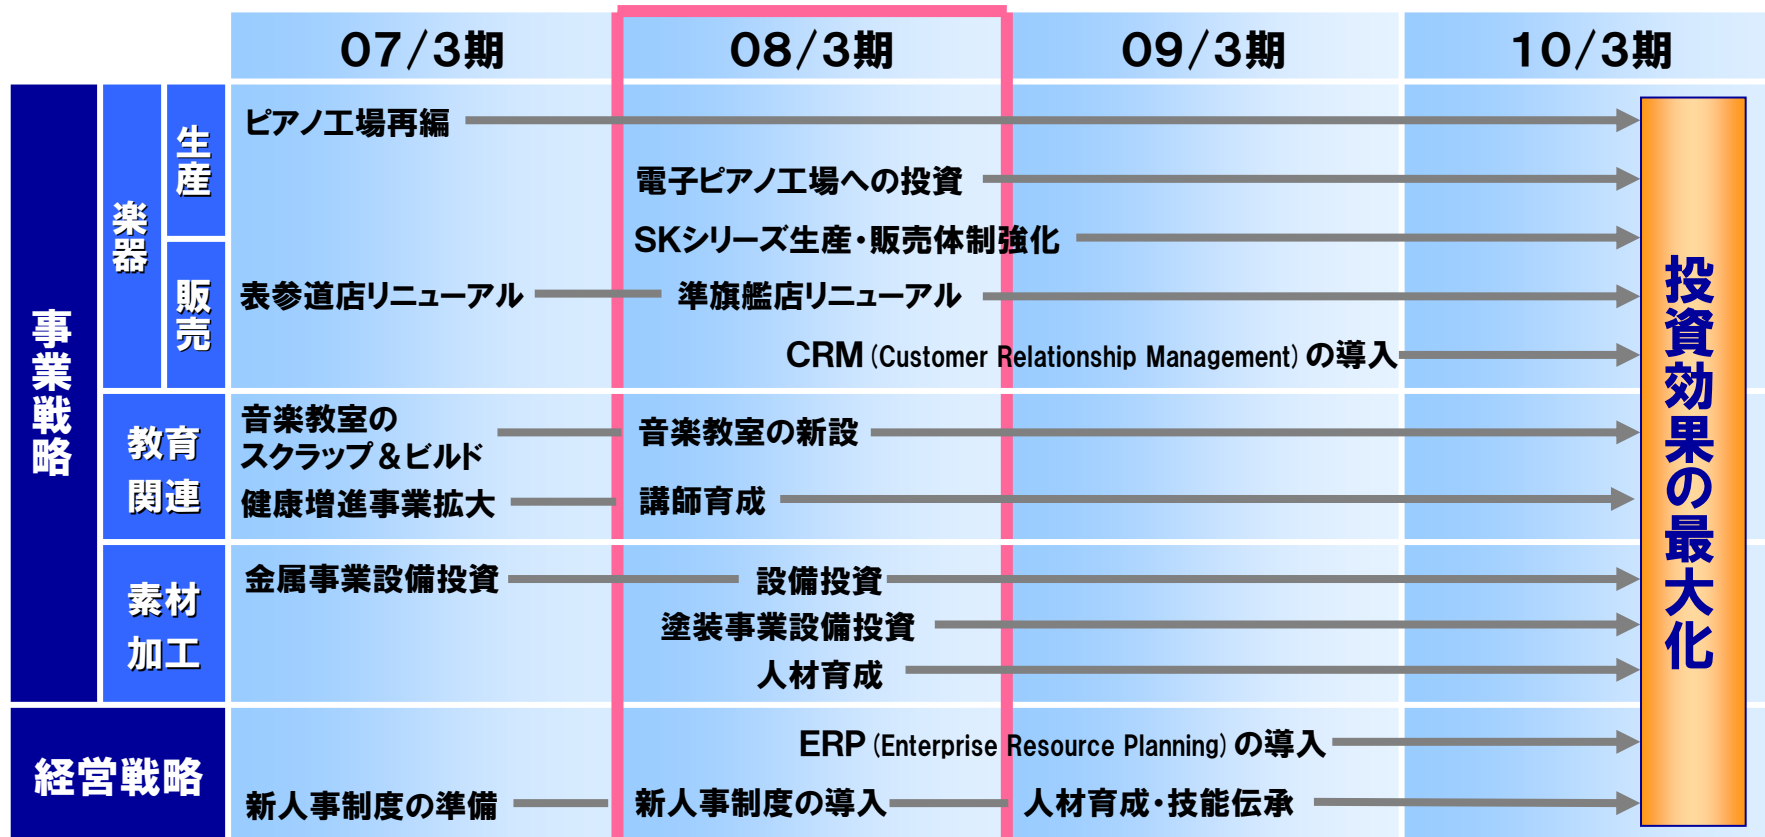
07/3期

08/3期

09/3期

10/3期

事業戦略

楽器

生産

ピアノ工場再編

電子ピアノ工場への投資

SKシリーズ生産・販売体制強化

販売

表参道店リニューアル

準旗艦店リニューアル

CRM (Customer Relationship Management) の導入

教育関連

音楽教室のスクラップ＆ビルド

音楽教室の新設

健康増進事業拡大

講師育成

素材加工

金属事業設備投資

設備投資

塗装事業設備投資

人材育成

経営戦略

ERP (Enterprise Resource Planning) の導入

新人事制度の準備

新人事制度の導入

人材育成・技能伝承

投資効果の最大化